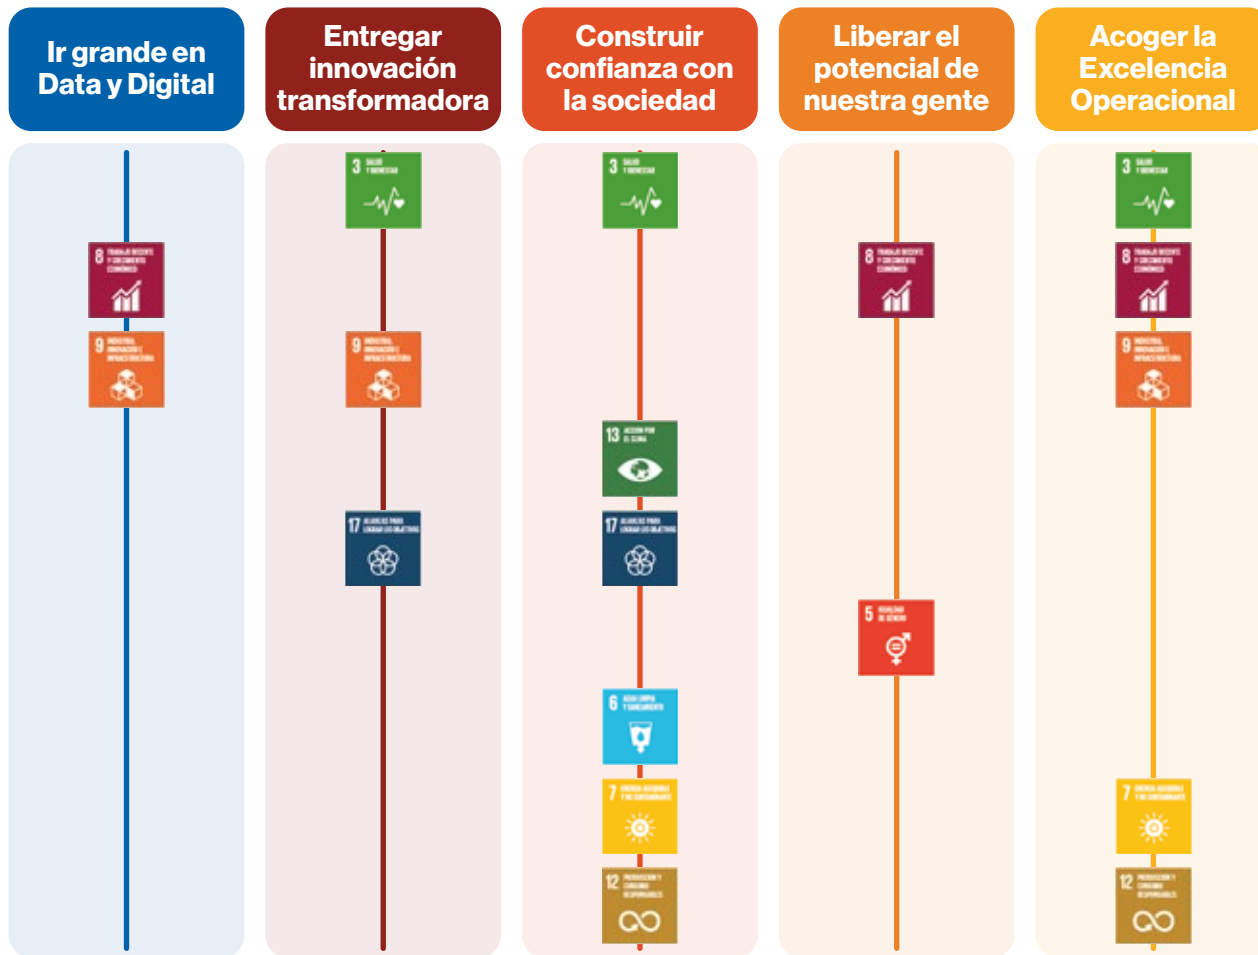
Ir grande en Data y Digital

8 TRABAJO DECENTE Y CRECIMIENTO ECONÓMICO

9 INDUSTRIA, INNOVACIÓN E INFRAESTRUCTURA

Entregar innovación transformadora

3 SALUD Y BIENESTAR

9 INDUSTRIA, INNOVACIÓN E INFRAESTRUCTURA

17 ALIANZAS PARA LOGRAR LOS OBJETIVOS

Construir confianza con la sociedad

3 SALUD Y BIENESTAR

13 ACCIÓN POR EL CLIMA

17 ALIANZAS PARA LOGRAR LOS OBJETIVOS

6 AGUA LIMPIA Y SANEAMIENTO

7 ENERGÍA ASEQUIBLE Y NO CONTAMINANTE

12 PRODUCCIÓN Y CONSUMO RESPONSABLES

Liberar el potencial de nuestra gente

8 TRABAJO DECENTE Y CRECIMIENTO ECONÓMICO

5 IGUALDAD DE GÉNERO

Acoger la Excelencia Operacional

3 SALUD Y BIENESTAR

8 TRABAJO DECENTE Y CRECIMIENTO ECONÓMICO

9 INDUSTRIA, INNOVACIÓN E INFRAESTRUCTURA

7 ENERGÍA ASEQUIBLE Y NO CONTAMINANTE

12 PRODUCCIÓN Y CONSUMO RESPONSABLES